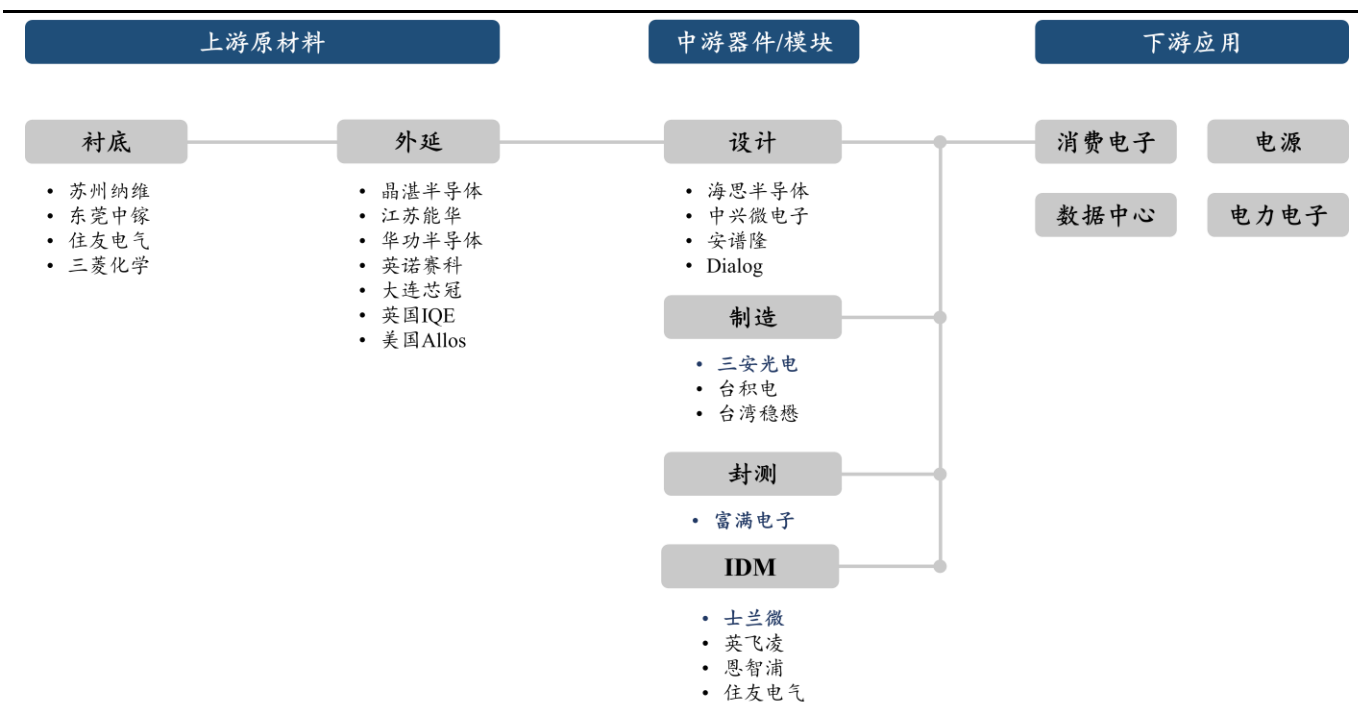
上游原材料

中游器件/模块

下游应用

衬底

- 苏州纳维
- 东莞中镓
- 住友电气
- 三菱化学

外延

- 晶湛半导体
- 江苏能华
- 华功半导体
- 英诺赛科
- 大连芯冠
- 英国IQE
- 美国Allos

设计

- 海思半导体
- 中兴微电子
- 安谱隆
- Dialog

制造

- 三安光电
- 台积电
- 台湾稳懋

封测

- 富满电子

IDM

- 士兰微
- 英飞凌
- 恩智浦
- 住友电气

消费电子

电源

数据中心

电力电子